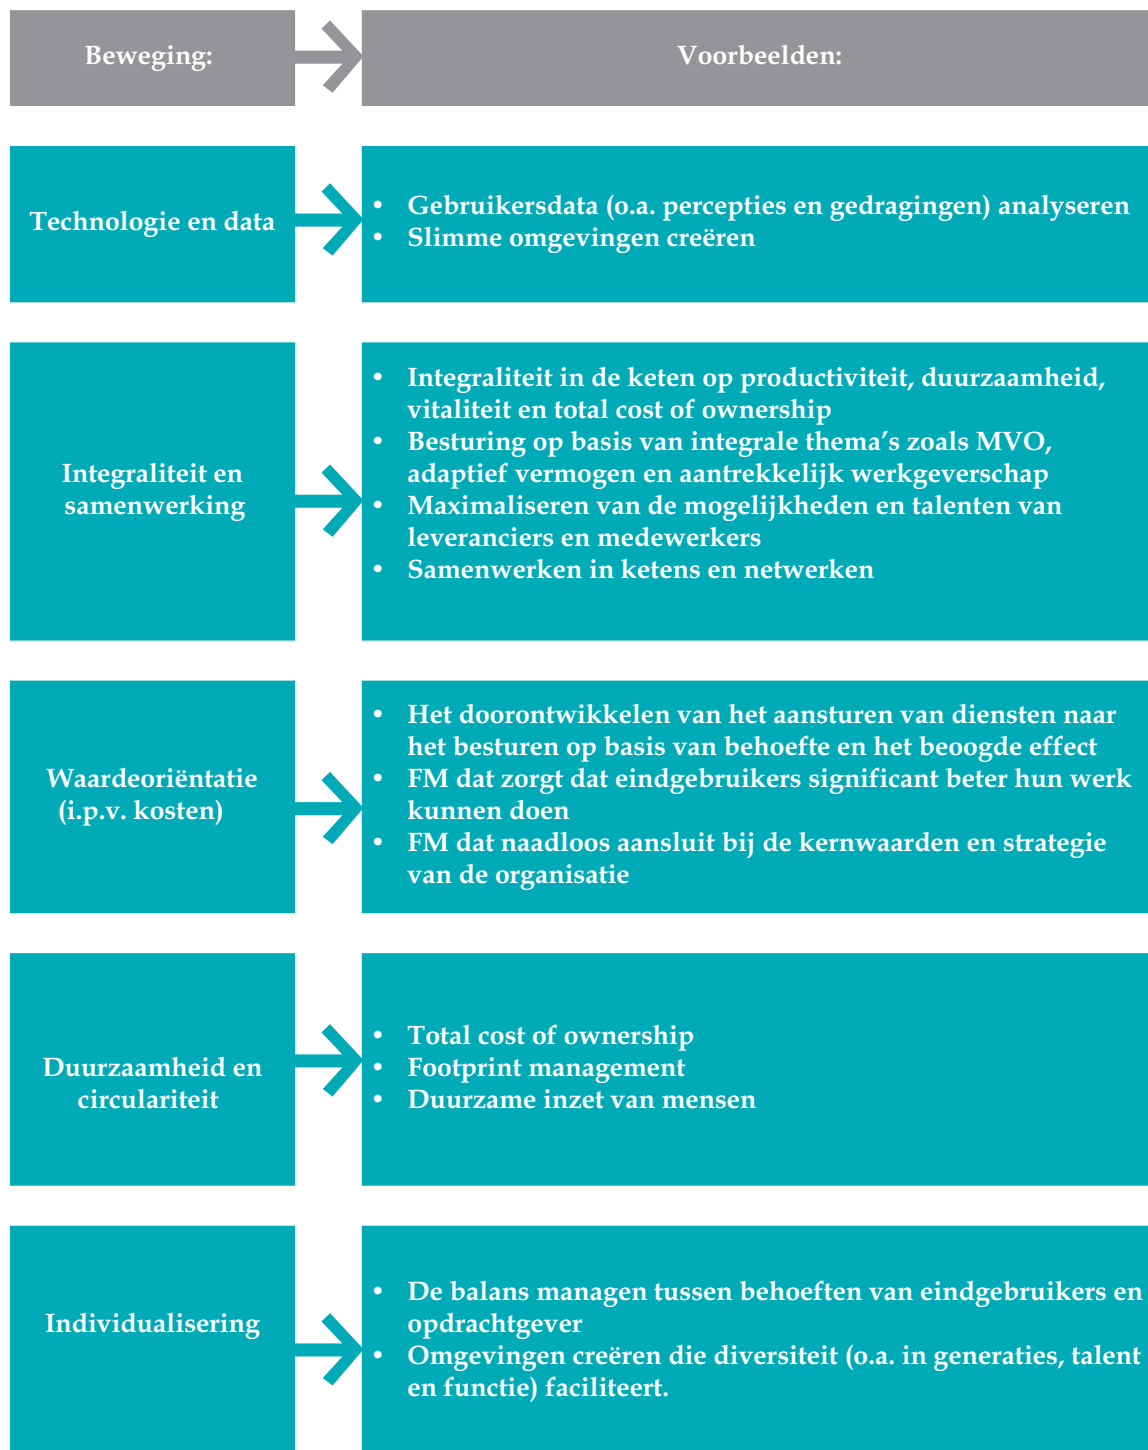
Beweging:

Voorbeelden:

Technologie en data

- Gebruikersdata (o.a. percepties en gedragingen) analyseren
- Slimme omgevingen creëren

Integraliteit en samenwerking

- Integraliteit in de keten op productiviteit, duurzaamheid, vitaliteit en total cost of ownership
- Besturing op basis van integrale thema's zoals MVO, adaptief vermogen en aantrekkelijk werkgeverschap
- Maximaliseren van de mogelijkheden en talenten van leveranciers en medewerkers
- Samenwerken in ketens en netwerken

Waardeoriëntatie (i.p.v. kosten)

- Het doorontwikkelen van het aansturen van diensten naar het besturen op basis van behoefte en het beoogde effect
- FM dat zorgt dat eindgebruikers significant beter hun werk kunnen doen
- FM dat naadloos aansluit bij de kernwaarden en strategie van de organisatie

Duurzaamheid en circulariteit

- Total cost of ownership
- Footprint management
- Duurzame inzet van mensen

Individualisering

- De balans managen tussen behoeften van eindgebruikers en opdrachtgever
- Omgevingen creëren die diversiteit (o.a. in generaties, talent en functie) faciliteert.